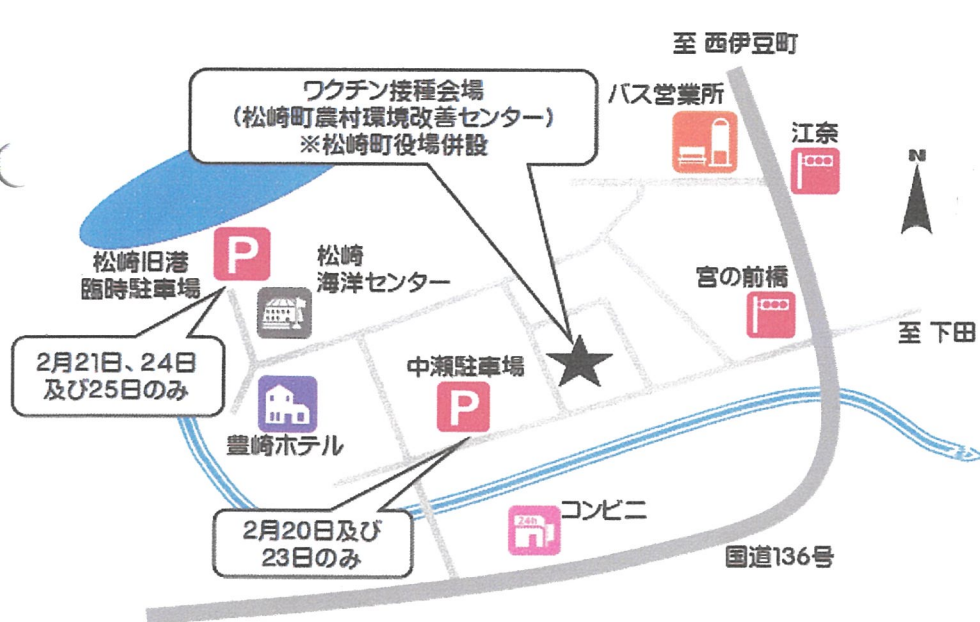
至 西伊豆町

ワクチン接種会場
（松崎町農村環境改善センター）
※松崎町役場併設

バス営業所

江奈

N

松崎旧港
臨時駐車場

P

松崎
海洋センター

宮の前橋

至 下田

2月21日、24日
及び25日のみ

中瀬駐車場

P

豊崎ホテル

コンビニ

24h

2月20日及び
23日のみ

国道136号